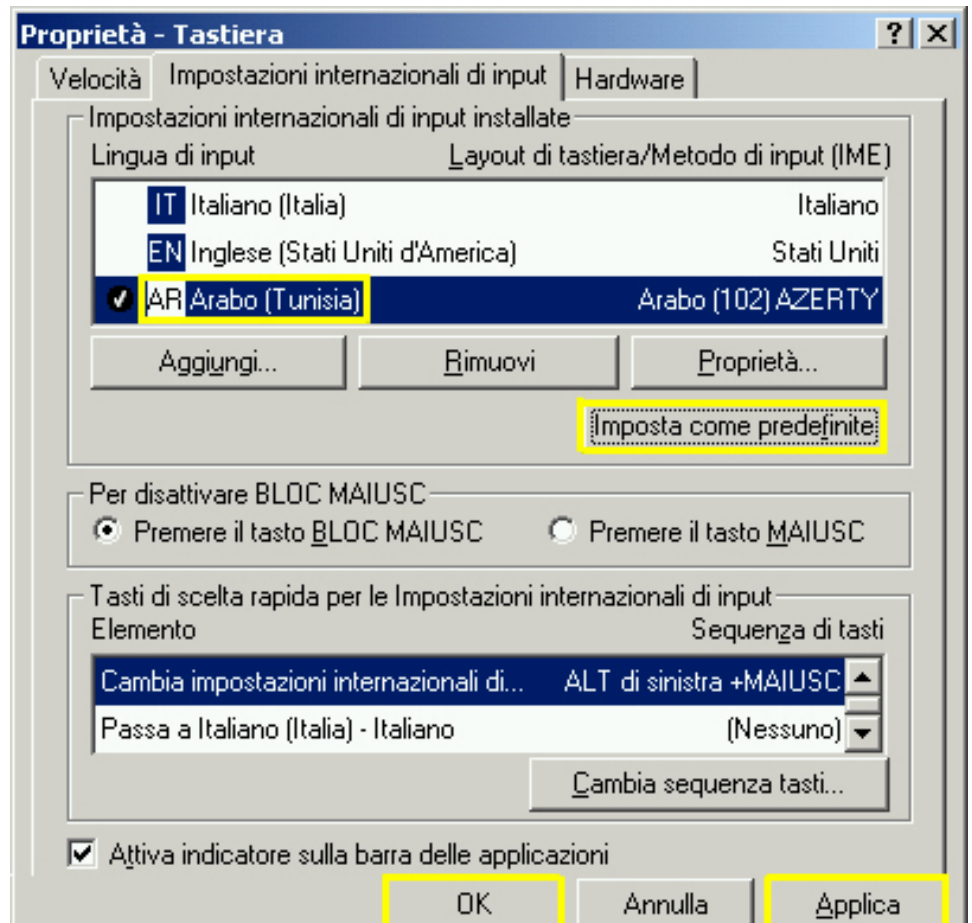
Proprietà - Tastiera
? X
Velocità | Impostazioni internazionali di input | Hardware

Impostazioni internazionali di input installate
Lingua di input | Layout di tastiera/Metodo di input (IME)

| | | |
|---|---|---|
| IT | Italiano (Italia) | Italiano |
| EN | Inglese (Stati Uniti d'America) | Stati Uniti |
| AR | Arabo (Tunisia) | Arabo (102) AZERTY |

Aggiungi... | Rimuovi | Proprietà...
Imposta come predefinite

Per disattivare BLOC MAIUSC
Premere il tasto BLOC MAIUSC | Premere il tasto MAIUSC

Tasti di scelta rapida per le Impostazioni internazionali di input
Elemento | Sequenza di tasti

| | |
|---|---|
| Cambia impostazioni internazionali di... | ALT di sinistra +MAIUSC |
| Passa a Italiano (Italia) - Italiano | (Nessuno) |

Cambia sequenza tasti...

Attiva indicatore sulla barra delle applicazioni

OK | Annulla | Applica